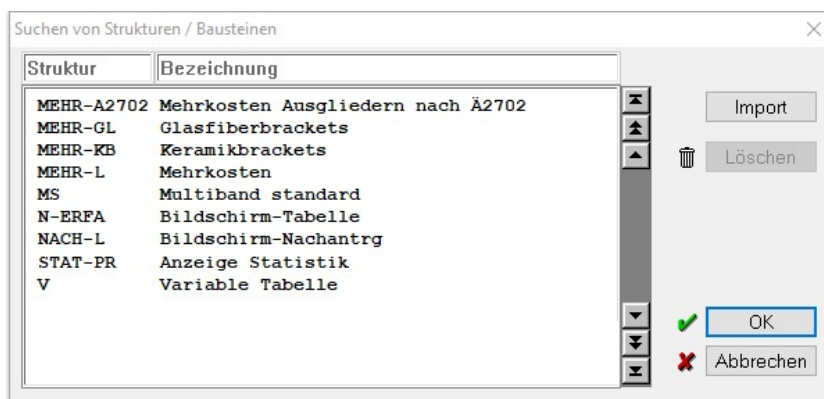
Suchen von Strukturen / Bausteinen

| Struktur | Bezeichnung |
|---|---|
| MEHR-A2702 | Mehrkosten Ausgliedern nach Ä2702 |
| MEHR-GL | Glasfiberbrackets |
| MEHR-KB | Keramikbrackets |
| MEHR-L | Mehrkosten |
| MS | Multiband standard |
| N-ERFA | Bildschirm-Tabelle |
| NACH-L | Bildschirm-Nachantrg |
| STAT-PR | Anzeige Statistik |
| V | Variable Tabelle |

Import
Löschen
OK
Abbrechen